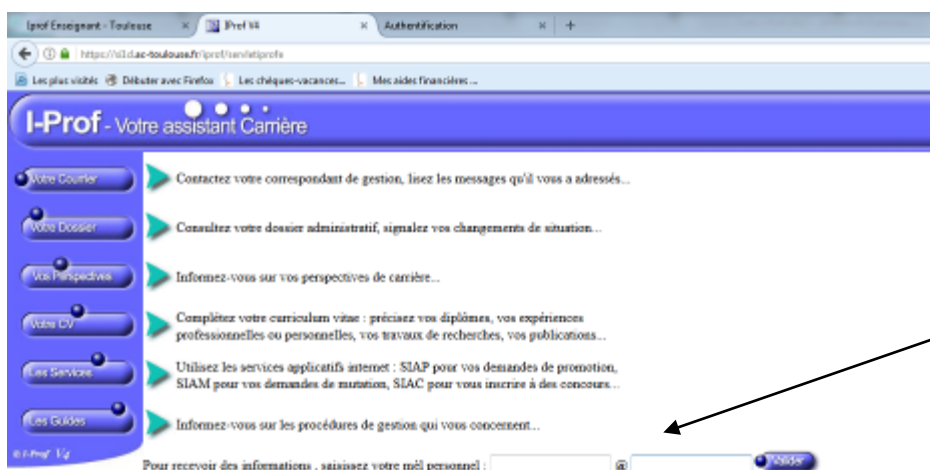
Iprof Enseignant - Toulouse × I-Prof V4 × Authentification × +

https://si1d.ac-toulouse.fr/iprof/servletiprofe

Les plus visités Débuter avec Firefox Les chèques-vacances... Mes aides financières ...

I-Prof - Votre assistant Carrière

Votre Courrier
Contactez votre correspondant de gestion, lisez les messages qu'il vous a adressés...

Votre Dossier
Consultez votre dossier administratif, signalez vos changements de situation...

Vos Perspectives
Informez-vous sur vos perspectives de carrière...

Votre CV
Complétez votre curriculum vitae : précisez vos diplômes, vos expériences professionnelles ou personnelles, vos travaux de recherches, vos publications...

Les Services
Utilisez les services applicatifs internet : SIAP pour vos demandes de promotion, SIAM pour vos demandes de mutation, SIAC pour vous inscrire à des concours...

Les Guides
Informez-vous sur les procédures de gestion qui vous concernent...

© I-Prof 1.7

Pour recevoir des informations , saisissez votre mél personnel : @ Valider